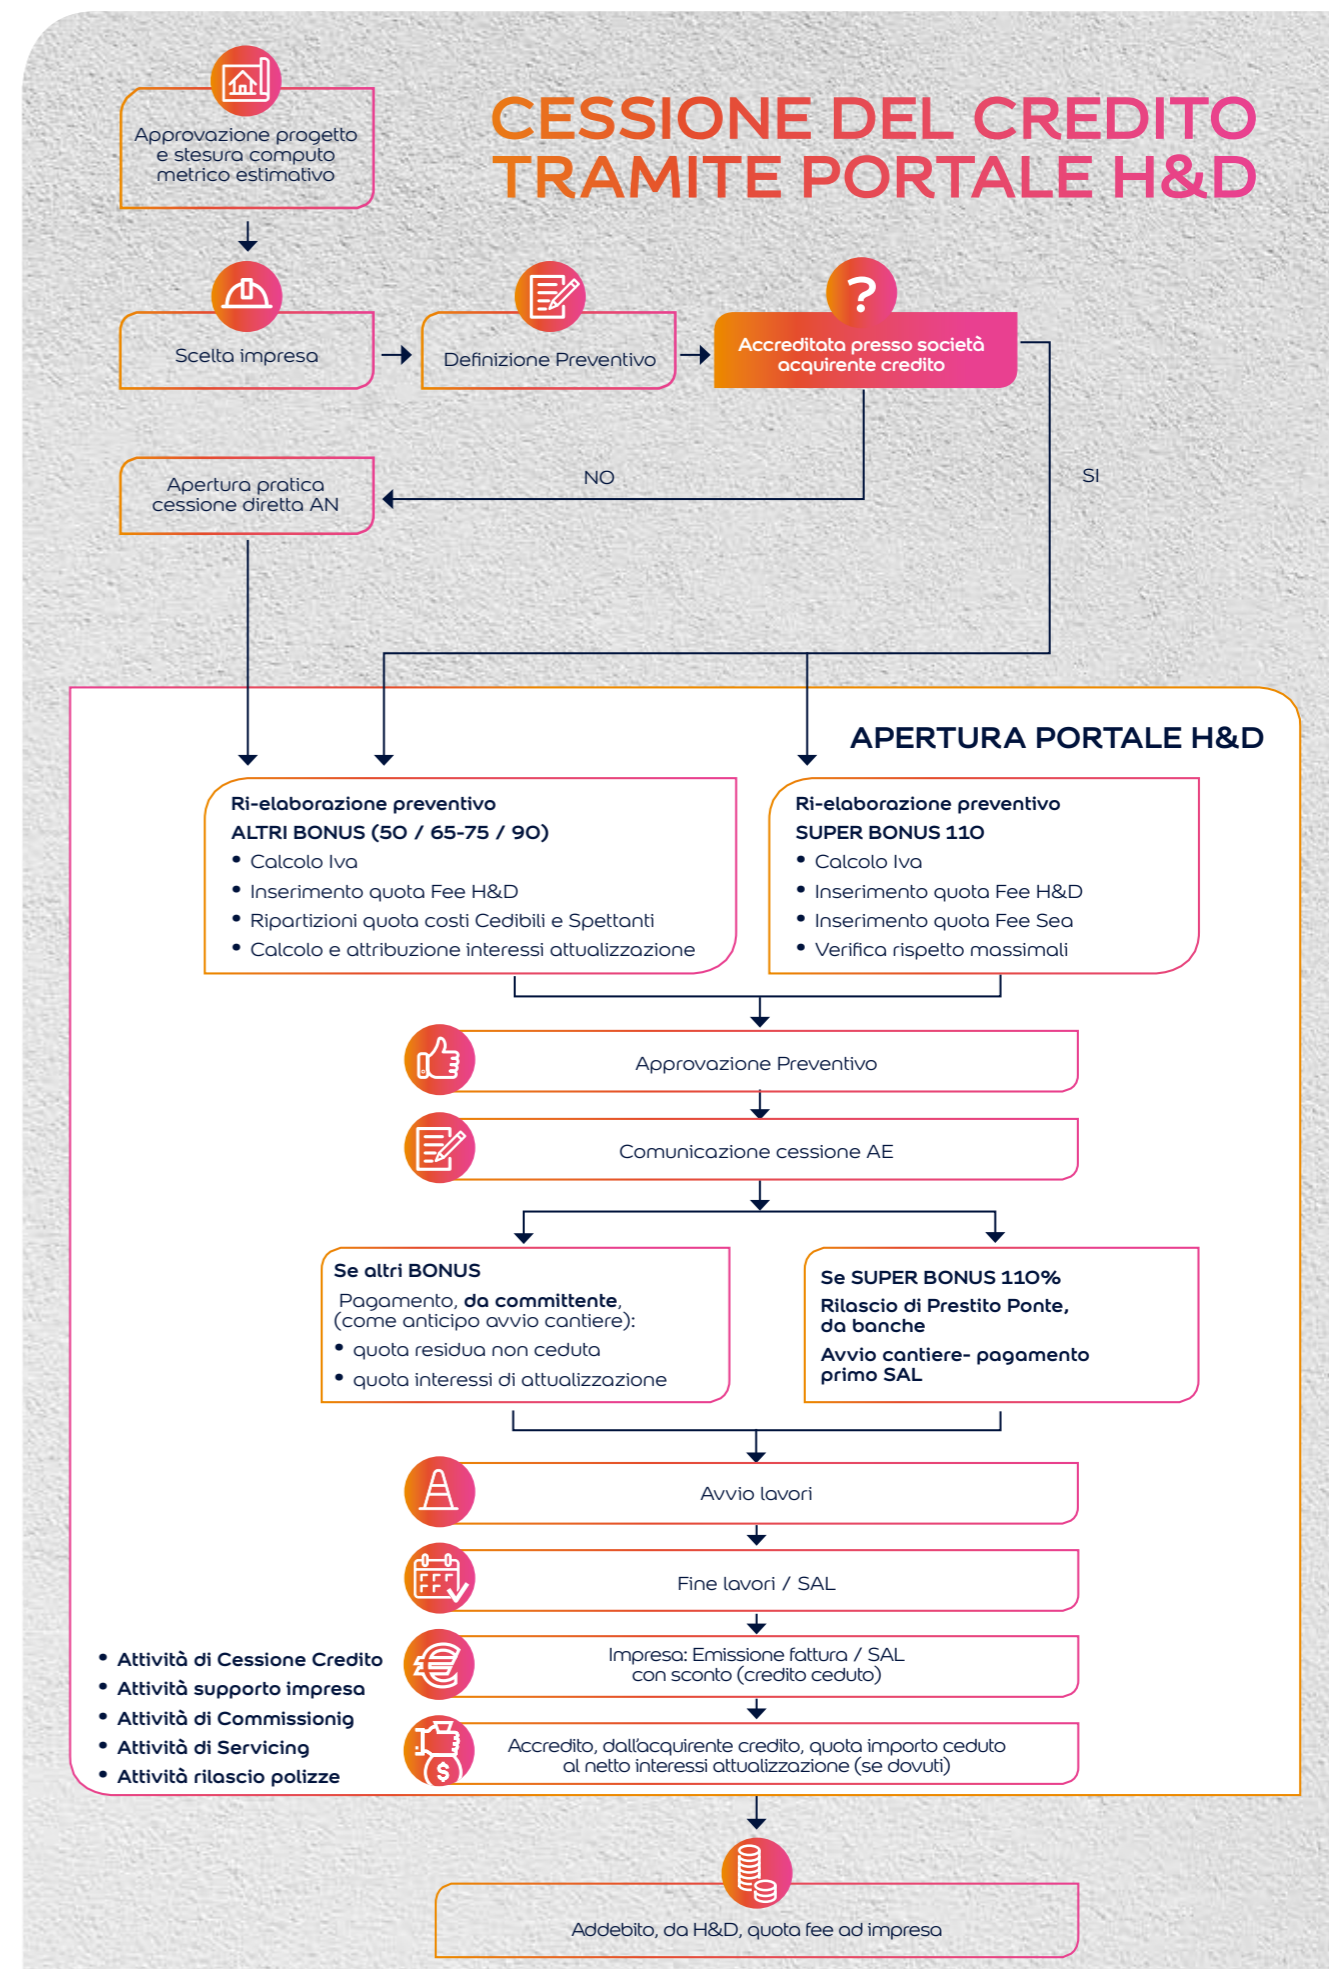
CESSIONE DEL CREDITO TRAMITE PORTALE H&D

Approvazione progetto e stesura computo metrico estimativo

Scelta impresa

Definizione Preventivo

Accreditata presso società acquirente credito

NO

SI

Apertura pratica cessione diretta AN

APERTURA PORTALE H&D

Ri-elaborazione preventivo
ALTRI BONUS (50 / 65-75 / 90)
• Calcolo Iva
• Inserimento quota Fee H&D
• Ripartizioni quota costi Cedibili e Spettanti
• Calcolo e attribuzione interessi attualizzazione

Ri-elaborazione preventivo
SUPER BONUS 110
• Calcolo Iva
• Inserimento quota Fee H&D
• Inserimento quota Fee Sea
• Verifica rispetto massimali

Approvazione Preventivo

Comunicazione cessione AE

Se altri BONUS
Pagamento, da committente, (come anticipo avvio cantiere):
• quota residua non ceduta
• quota interessi di attualizzazione

Se SUPER BONUS 110%
Rilascio di Prestito Ponte, da banche
Avvio cantiere- pagamento primo SAL

Avvio lavori

Fine lavori / SAL

Impresa: Emissione fattura / SAL con sconto (credito ceduto)

Accredito, dall'acquirente credito, quota importo ceduto al netto interessi attualizzazione (se dovuti)

• Attività di Cessione Credito
• Attività supporto impresa
• Attività di Commissionig
• Attività di Servicing
• Attività rilascio polizze

Addebito, da H&D, quota fee ad impresa